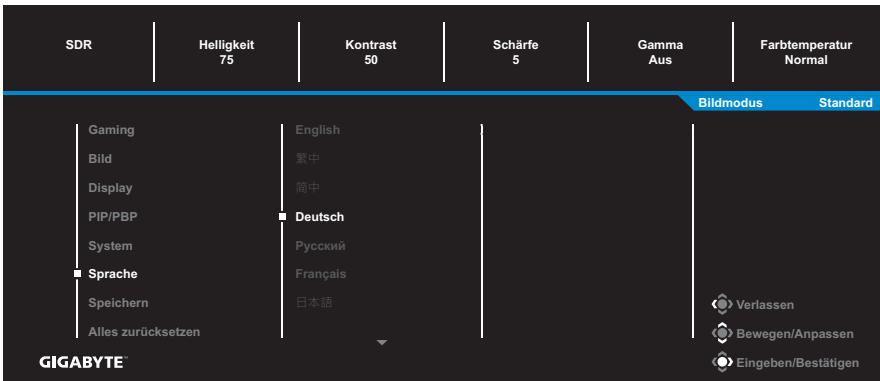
SDR

Helligkeit
75

Kontrast
50

Schärfe
5

Gamma
Aus

Farbtemperatur
Normal

Bildmodus Standard

Gaming
Bild
Display
PIP/PBP
System
Sprache
Speichern
Alles zurücksetzen

English
繁中
简中
Deutsch
Русский
Français
日本語

Verlassen
Bewegen/Anpassen
Eingeben/Bestätigen

GIGABYTE™